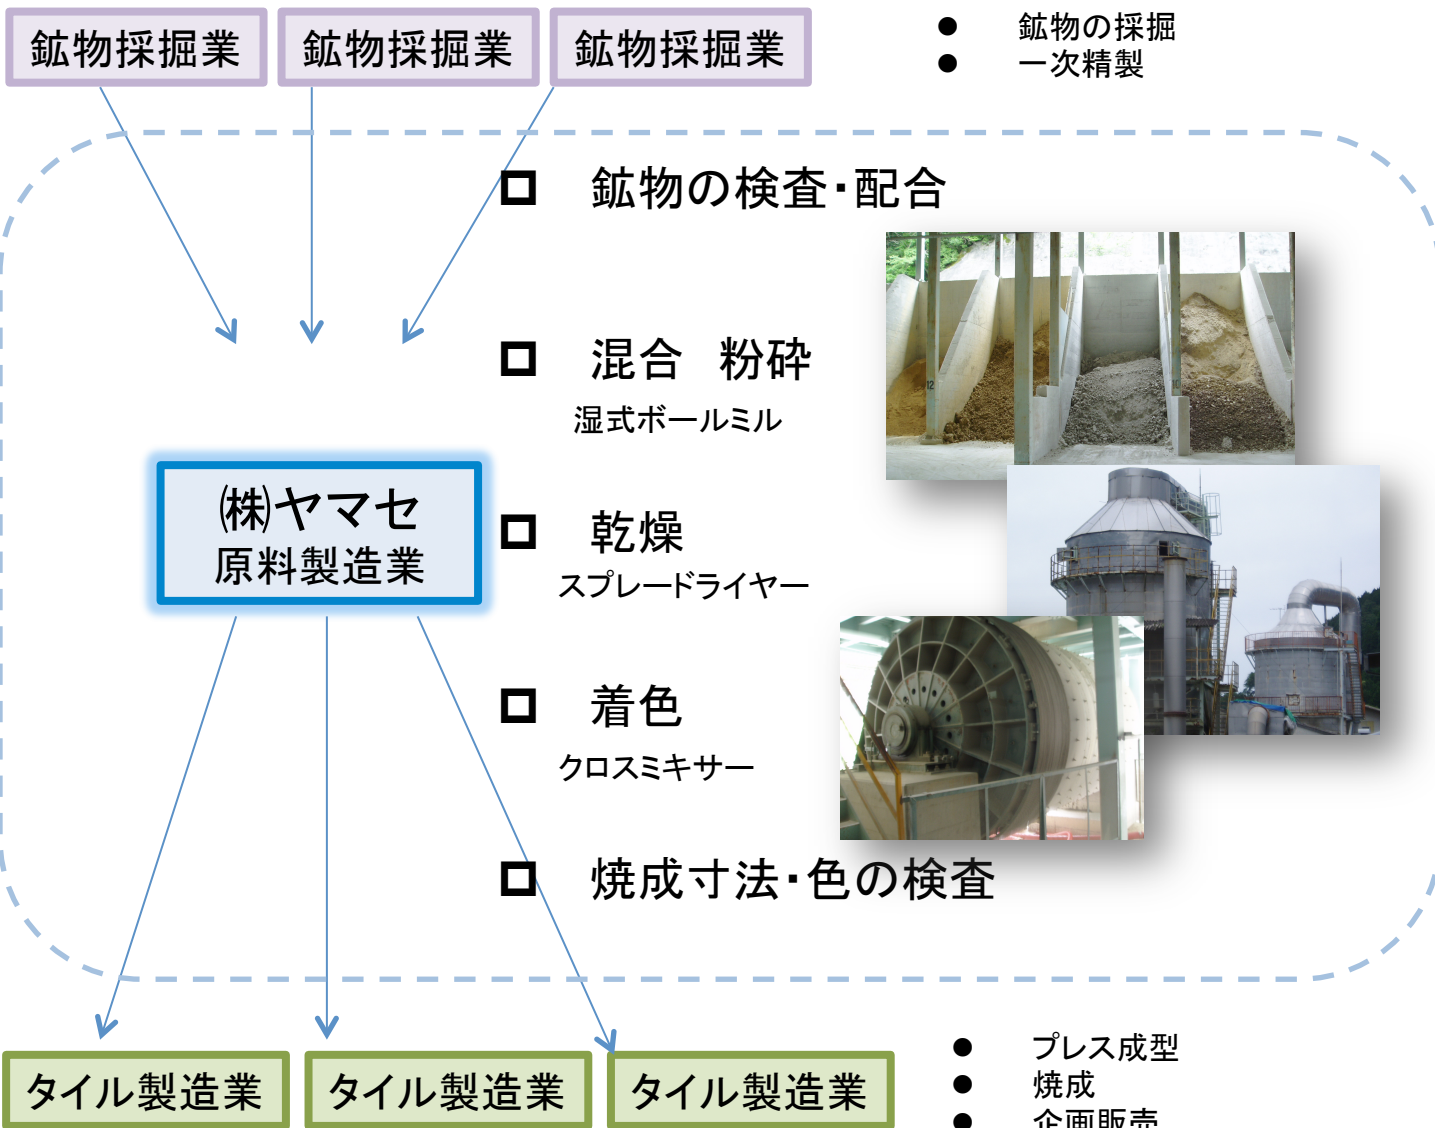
鉱物採掘業 鉱物採掘業 鉱物採掘業

● 鉱物の採掘
● 一次精製

□ 鉱物の検査・配合

□ 混合 粉砕
湿式ボールミル

㈱ヤマセ
原料製造業

□ 乾燥
スプレードライヤー

□ 着色
クロスミキサー

□ 焼成寸法・色の検査

タイル製造業 タイル製造業 タイル製造業

● プレス成型
● 焼成
● 企画販売